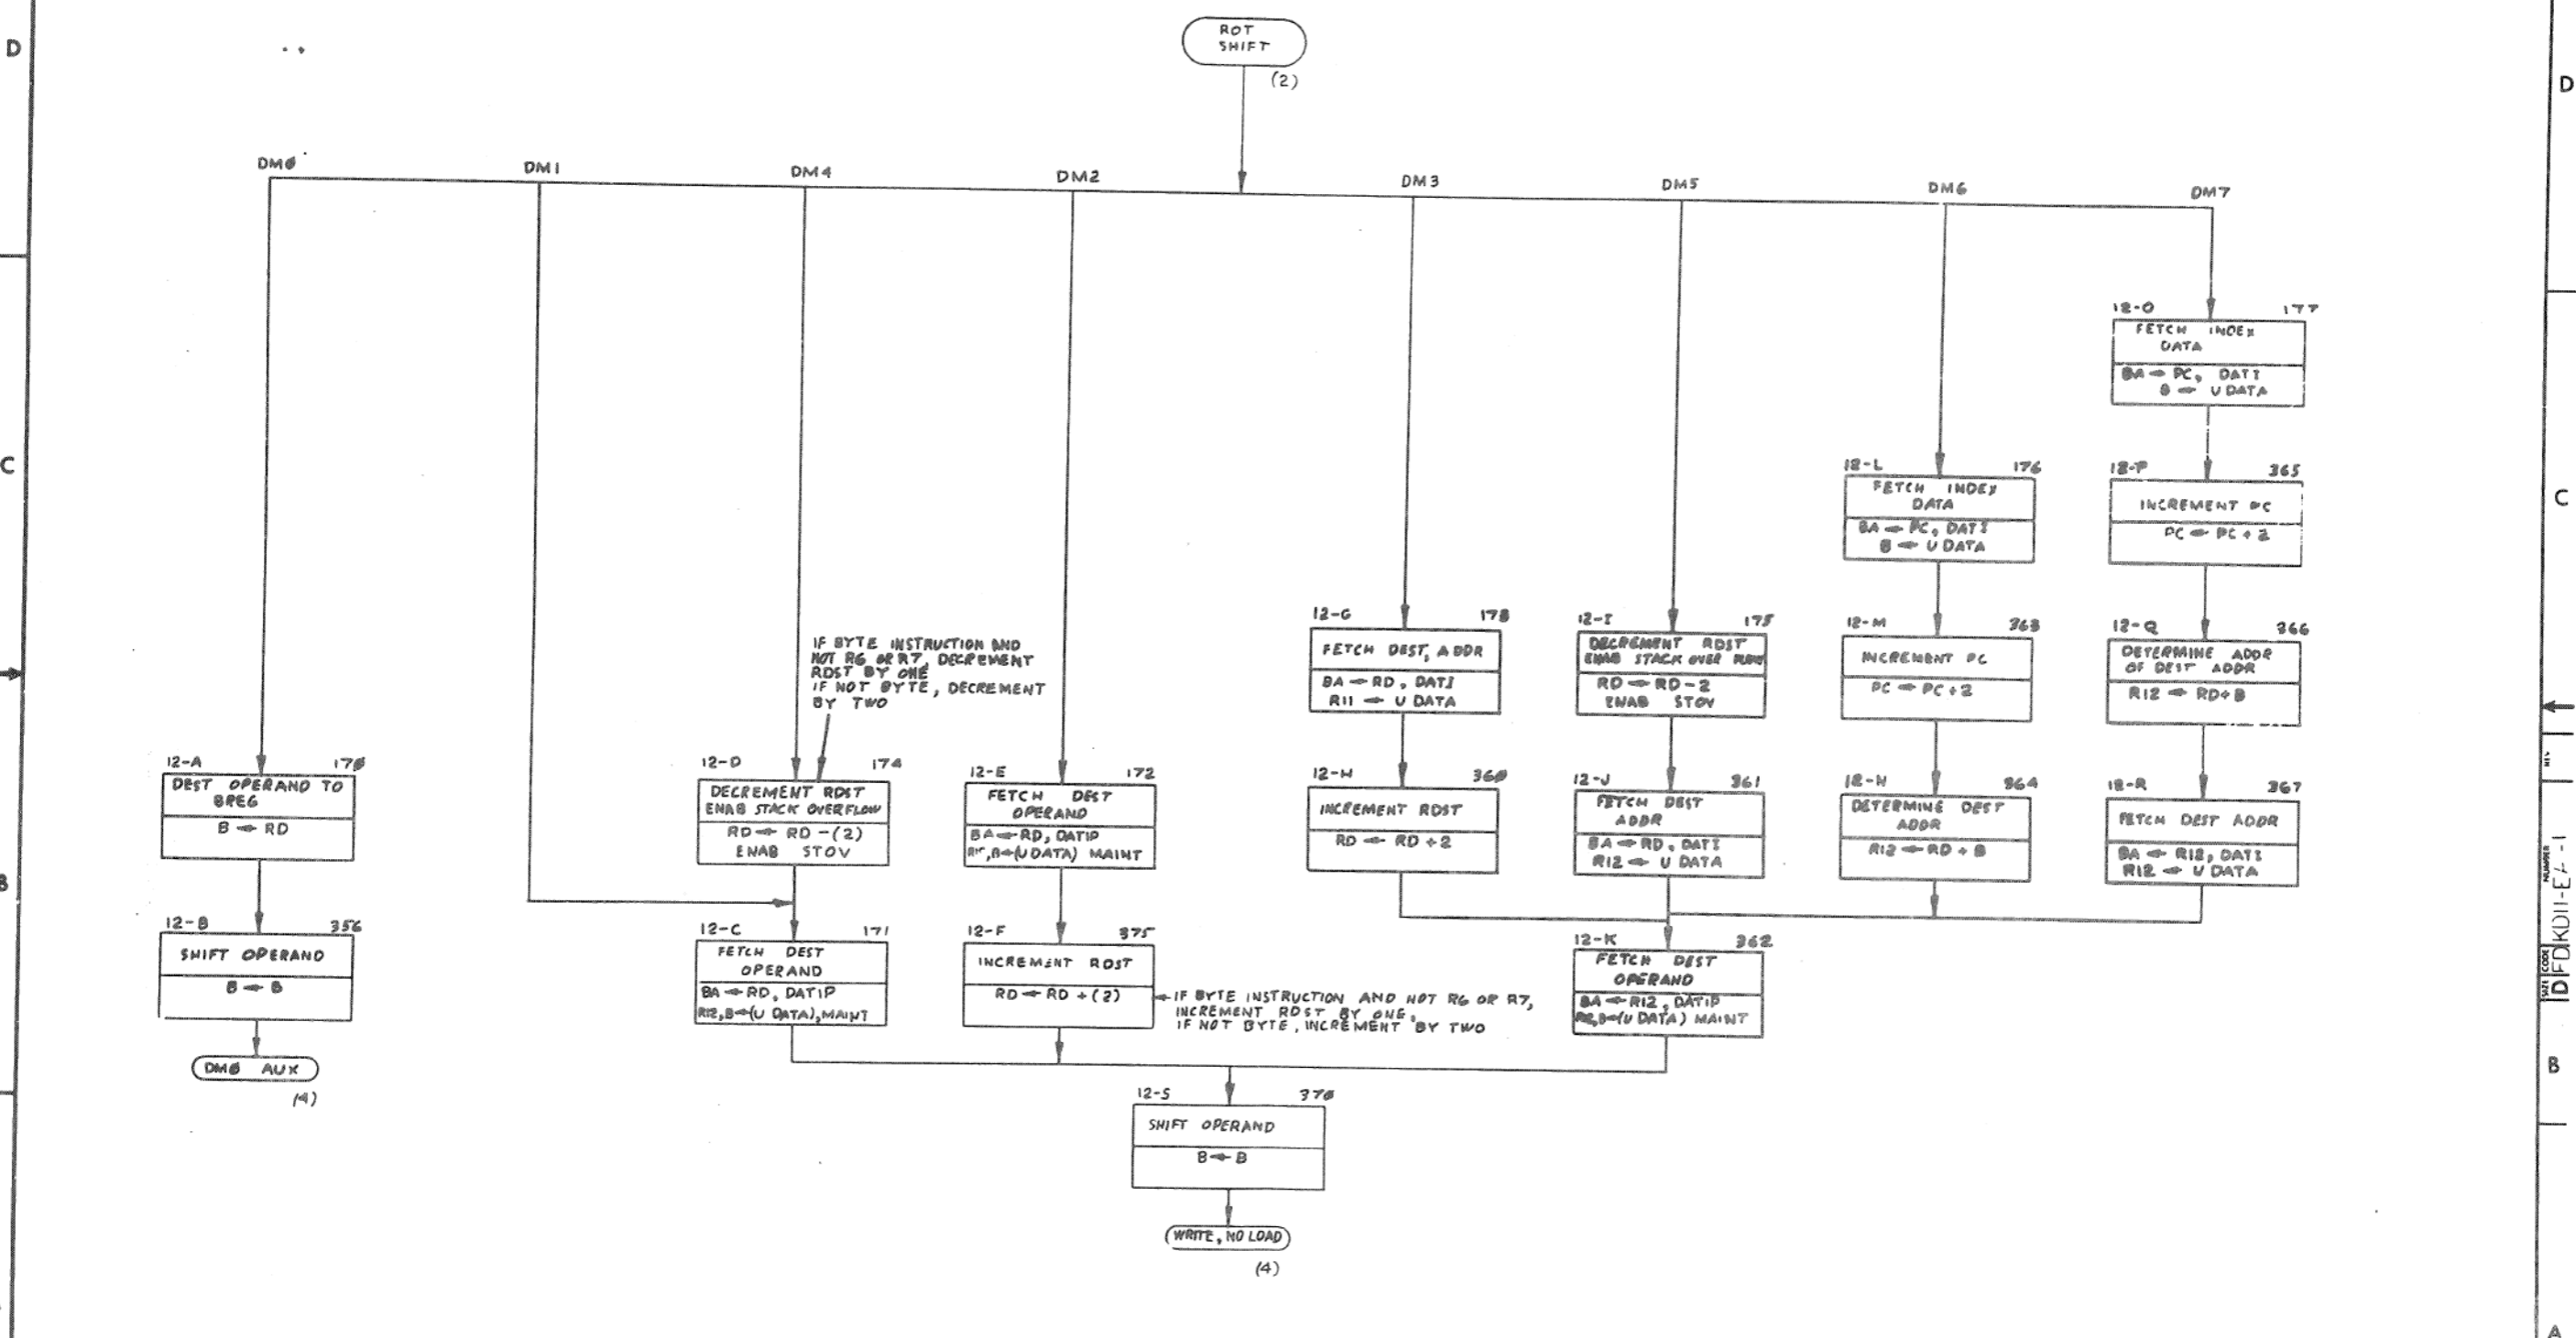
D

ROT SHIFT
(2)

DMØ DM1 DM4 DM2 DM3 DM5 DM6 DM7

12-O 177
FETCH INDEX DATA
BA ← PC, DATI
B ← U DATA

12-L 176
FETCH INDEX DATA
BA ← PC, DATI
B ← U DATA

12-P 365
INCREMENT PC
PC ← PC + 2

12-G 173
FETCH DEST ADDR
BA ← RD, DATI
R11 ← U DATA

12-I 175
DECREMENT RDST
ENAB STACK OVER FLOW
RD ← RD - 2
ENAB STOV

12-M 363
INCREMENT PC
PC ← PC + 2

12-Q 366
DETERMINE ADDR OF DEST ADDR
R12 ← RD + B

IF BYTE INSTRUCTION AND NOT R6 OR R7, DECREMENT RDST BY ONE
IF NOT BYTE, DECREMENT BY TWO

12-A 170
DEST OPERAND TO BREG
B ← RD

12-D 174
DECREMENT RDST
ENAB STACK OVERFLOW
RD ← RD -(2)
ENAB STOV

12-E 172
FETCH DEST OPERAND
BA ← RD, DATIP
R12,B ← (U DATA) MAINT

12-H 360
INCREMENT RDST
RD ← RD + 2

12-J 361
FETCH DEST ADDR
BA ← RD, DATI
R12 ← U DATA

12-N 364
DETERMINE DEST ADDR
R12 ← RD + B

12-R 367
FETCH DEST ADDR
BA ← R12, DATI
R12 ← U DATA

12-B 356
SHIFT OPERAND
B ← B

12-C 171
FETCH DEST OPERAND
BA ← RD, DATIP
R12,B ← (U DATA), MAINT

12-F 375
INCREMENT RDST
RD ← RD + (2)

IF BYTE INSTRUCTION AND NOT R6 OR R7, INCREMENT RDST BY ONE,
IF NOT BYTE, INCREMENT BY TWO

12-K 362
FETCH DEST OPERAND
BA ← R12, DATIP
R12,B ← (U DATA) MAINT

DMØ AUX
(4)

12-S 370
SHIFT OPERAND
B ← B

WRITE, NO LOAD
(4)

C
B
D
C
B
A
D FD KD11-E-1